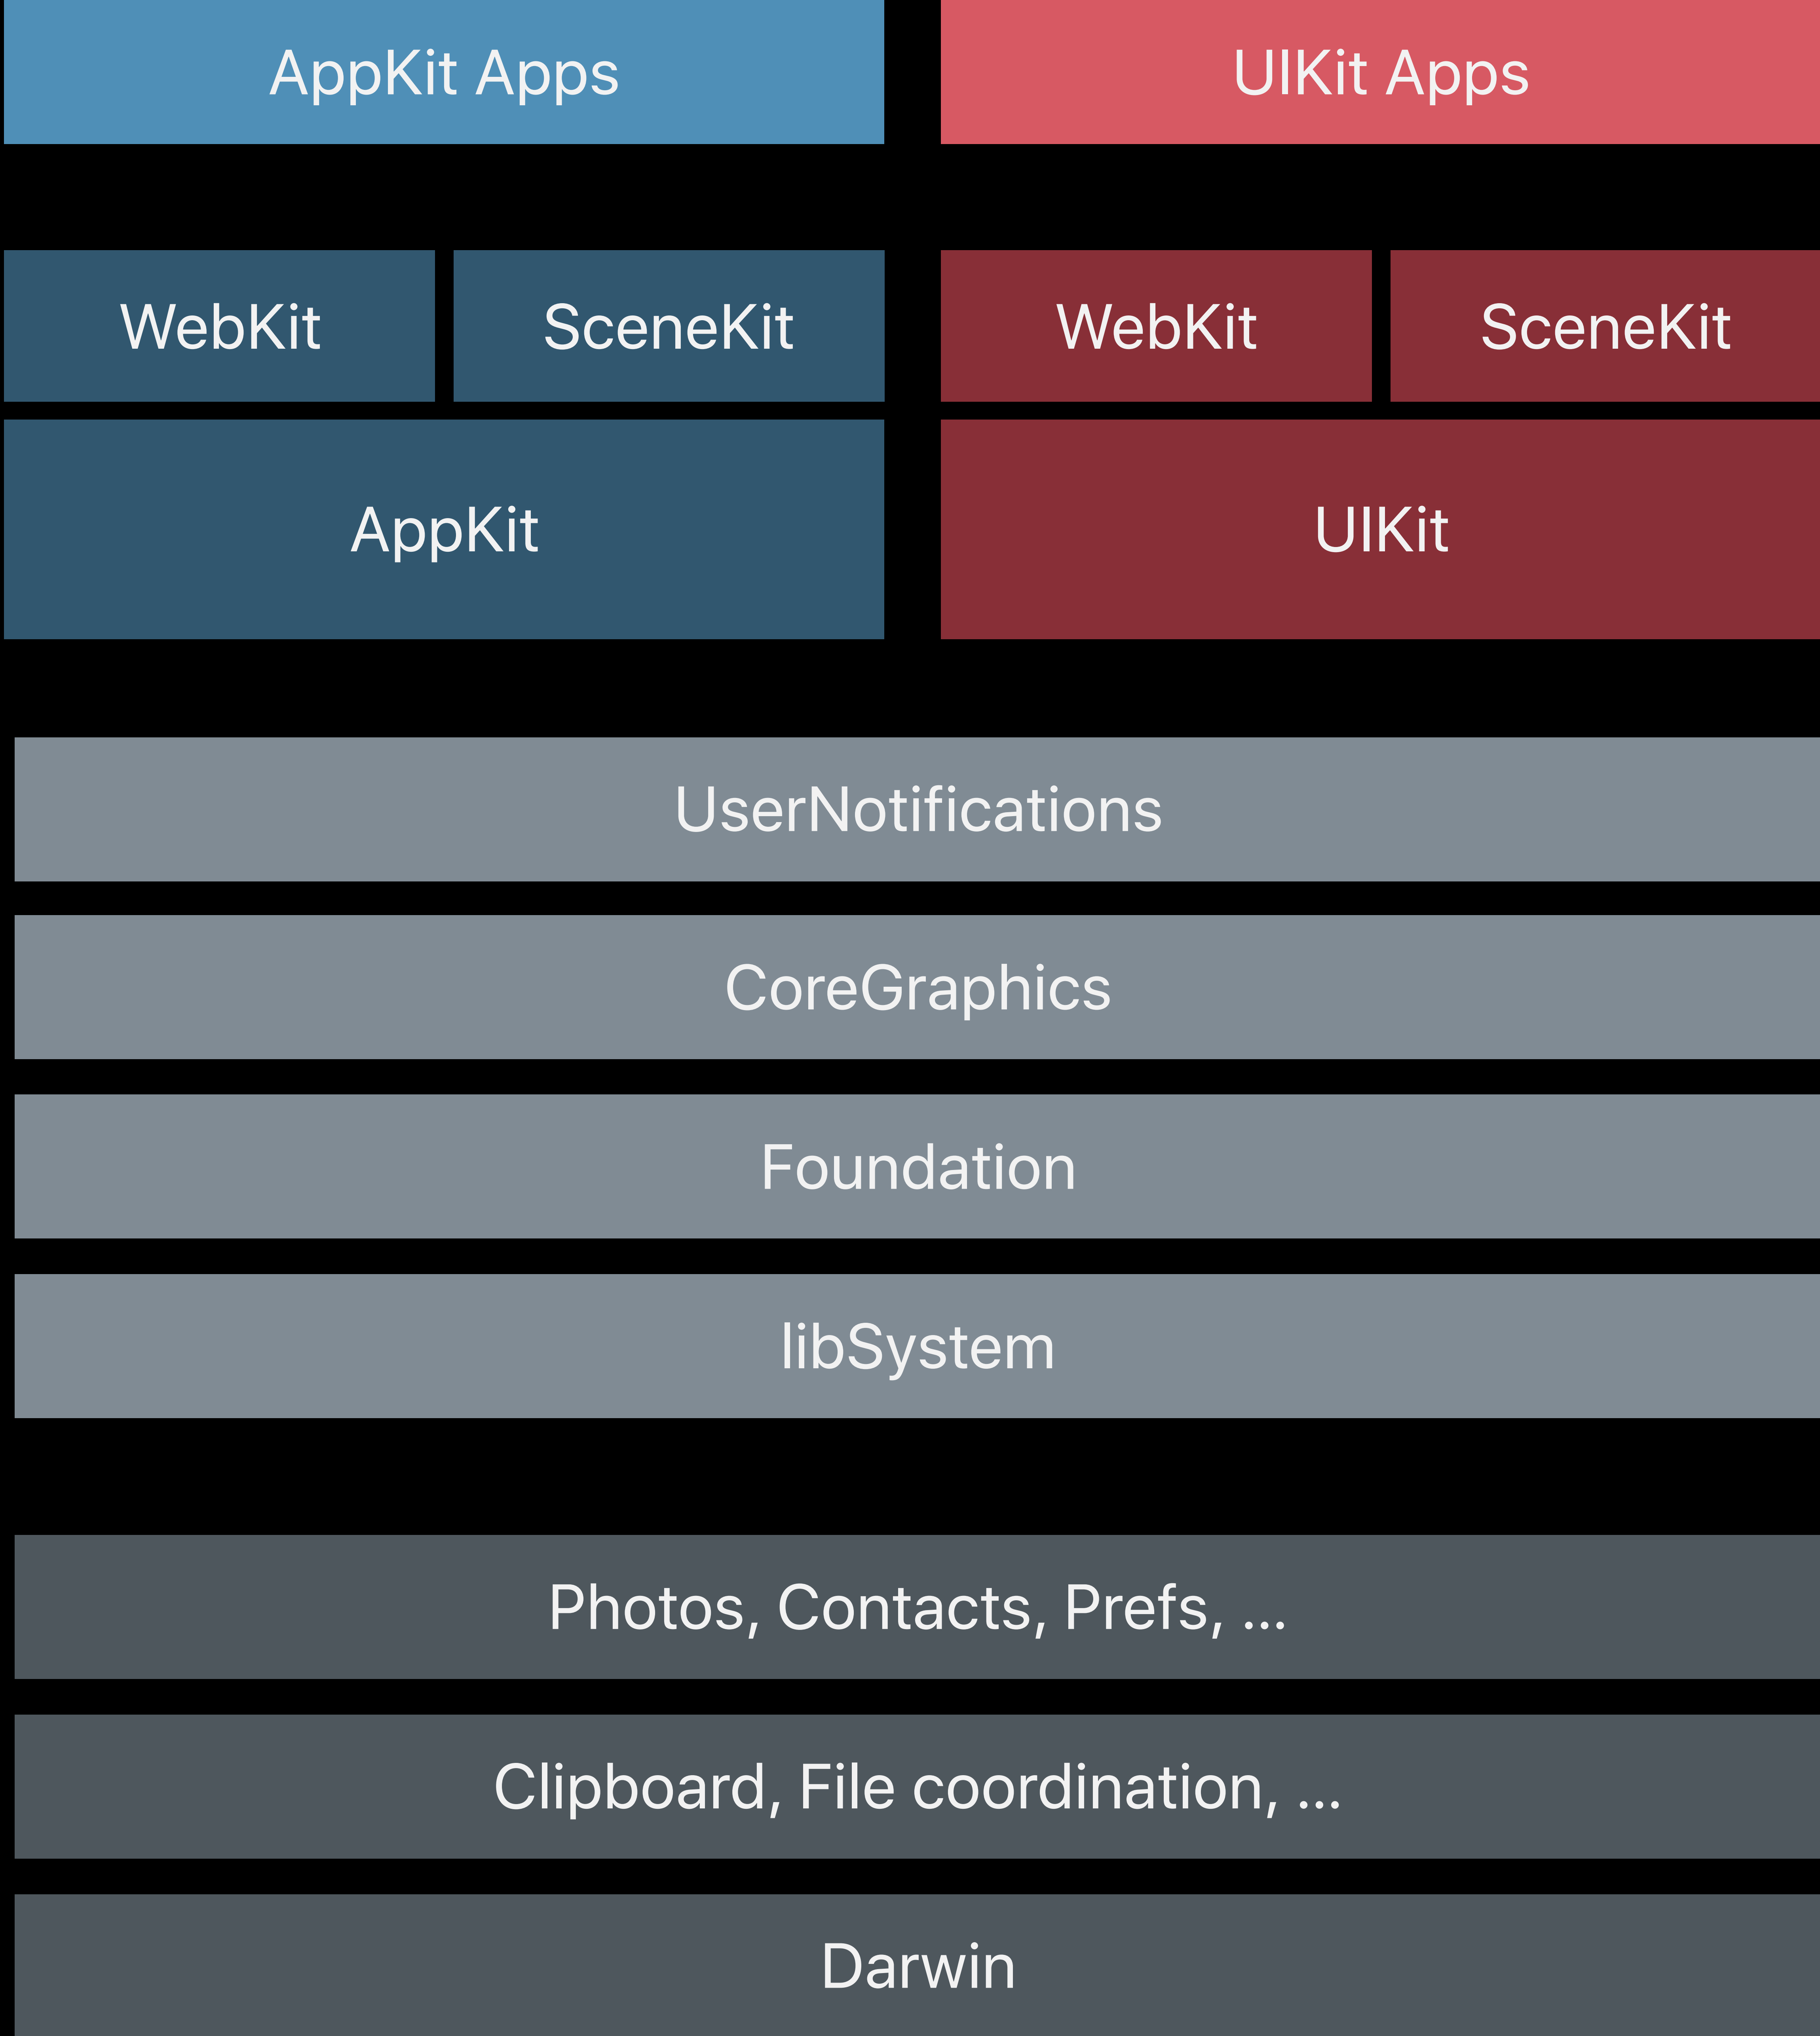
AppKit Apps

UIKit Apps

WebKit

SceneKit

WebKit

SceneKit

AppKit

UIKit

UserNotifications

CoreGraphics

Foundation

libSystem

Photos, Contacts, Prefs, ...

Clipboard, File coordination, ...

Darwin